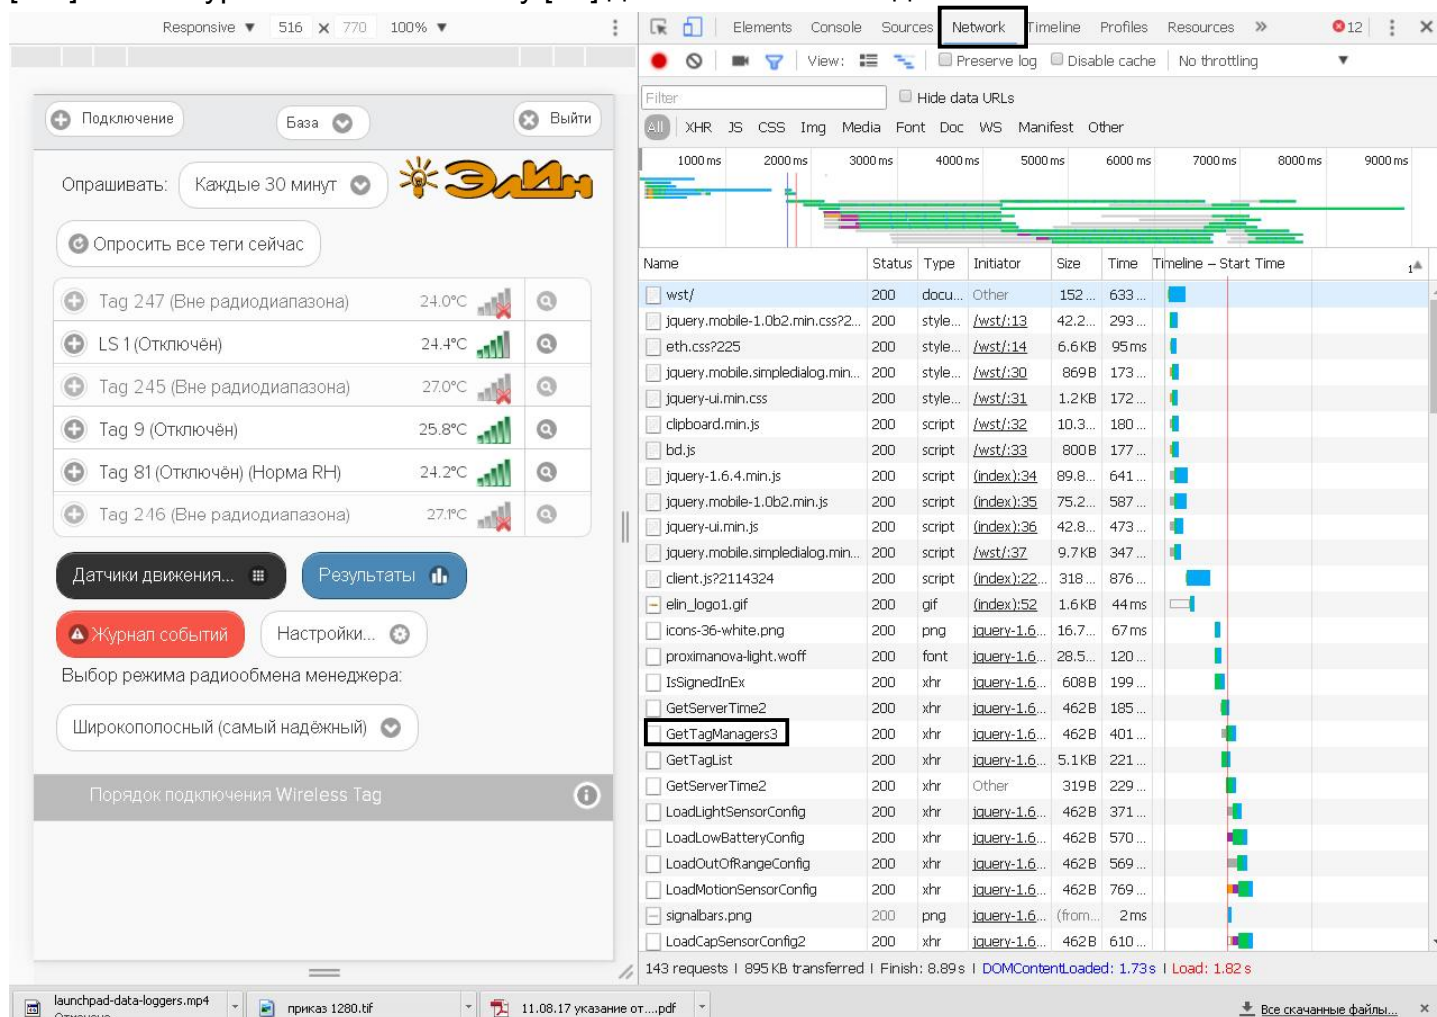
Responsive ▼ 516 × 770 100% ▼

Подключение
База
Выйти

Опрашивать: Каждые 30 минут

ЭЛИН

Опросить все теги сейчас

| Tag 247 (Вне радиодиапазона) | 24.0°C |
|---|---|
| LS 1 (Отключён) | 24.4°C |
| Tag 245 (Вне радиодиапазона) | 27.0°C |
| Tag 9 (Отключён) | 25.8°C |
| Tag 81 (Отключён) (Норма RH) | 24.2°C |
| Tag 246 (Вне радиодиапазона) | 27.1°C |

Датчики движения...
Результаты
Журнал событий
Настройки...

Выбор режима радиообмена менеджера:

Широкополосный (самый надёжный)

Порядок подключения Wireless Tag

Elements Console Sources Network Timeline Profiles Resources » 12

View: Preserve log Disable cache No throttling

Filter Hide data URLs

All XHR JS CSS Img Media Font Doc WS Manifest Other

1000 ms 2000 ms 3000 ms 4000 ms 5000 ms 6000 ms 7000 ms 8000 ms 9000 ms

| Name | Status | Type | Initiator | Size | Time | Timeline – Start Time |
|---|---|---|---|---|---|---|
| wst/ | 200 | docu... | Other | 152... | 633... | |
| jquery.mobile-1.0b2.min.css?2... | 200 | style... | /wst/:13 | 42.2... | 293... | |
| eth.css?225 | 200 | style... | /wst/:14 | 6.6 KB | 95 ms | |
| jquery.mobile.simpledialog.min... | 200 | style... | /wst/:30 | 869 B | 173... | |
| jquery-ui.min.css | 200 | style... | /wst/:31 | 1.2 KB | 172... | |
| clipboard.min.js | 200 | script | /wst/:32 | 10.3... | 180... | |
| bd.js | 200 | script | /wst/:33 | 800 B | 177... | |
| jquery-1.6.4.min.js | 200 | script | (index):34 | 89.8... | 641... | |
| jquery.mobile-1.0b2.min.js | 200 | script | (index):35 | 75.2... | 587... | |
| jquery-ui.min.js | 200 | script | (index):36 | 42.8... | 473... | |
| jquery.mobile.simpledialog.min... | 200 | script | /wst/:37 | 9.7 KB | 347... | |
| client.js?2114324 | 200 | script | (index):22... | 318... | 876... | |
| elin_logo1.gif | 200 | gif | (index):52 | 1.6 KB | 44 ms | |
| icons-36-white.png | 200 | png | jquery-1.6... | 16.7... | 67 ms | |
| proximanova-light.woff | 200 | font | jquery-1.6... | 28.5... | 120... | |
| IsSignedInEx | 200 | xhr | jquery-1.6... | 608 B | 199... | |
| GetServerTime2 | 200 | xhr | jquery-1.6... | 462 B | 185... | |
| GetTagManagers3 | 200 | xhr | jquery-1.6... | 462 B | 401... | |
| GetTagList | 200 | xhr | jquery-1.6... | 5.1 KB | 221... | |
| GetServerTime2 | 200 | xhr | Other | 319 B | 229... | |
| LoadLightSensorConfig | 200 | xhr | jquery-1.6... | 462 B | 371... | |
| LoadLowBatteryConfig | 200 | xhr | jquery-1.6... | 462 B | 570... | |
| LoadOutOfRangeConfig | 200 | xhr | jquery-1.6... | 462 B | 569... | |
| LoadMotionSensorConfig | 200 | xhr | jquery-1.6... | 462 B | 769... | |
| signalbars.png | 200 | png | jquery-1.6... | (from... | 2 ms | |
| LoadCapSensorConfig2 | 200 | xhr | jquery-1.6... | 462 B | 610... | |

143 requests | 895 KB transferred | Finish: 8.89 s | DOMContentLoaded: 1.73 s | Load: 1.82 s

launchpad-data-loggers.mp4 Отменено
приказ 1280.tif
11.08.17 указание от....pdf
Все скачанные файлы...